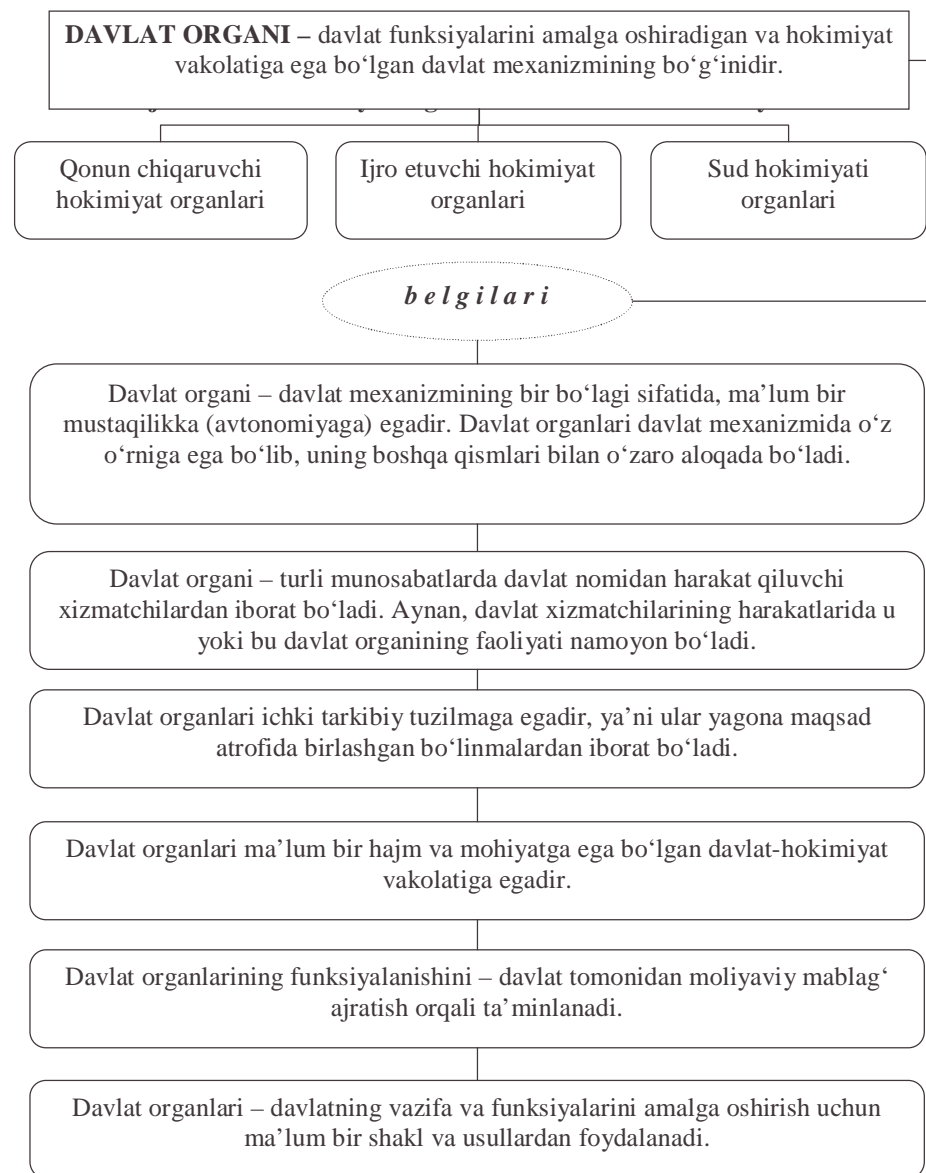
**DAVLAT ORGANI –** davlat funksiyalarini amalga oshiradigan va hokimiyat vakolatiga ega bo‘lgan davlat mexanizmining bo‘g‘inidir.

Qonun chiqaruvchi hokimiyat organlari

Ijro etuvchi hokimiyat organlari

Sud hokimiyati organlari

*b e l g i l a r i*

Davlat organi – davlat mexanizmining bir bo‘lagi sifatida, ma’lum bir mustaqilikka (avtonomiyaga) egadir. Davlat organlari davlat mexanizmida o‘z o‘rniga ega bo‘lib, uning boshqa qismlari bilan o‘zaro aloqada bo‘ladi.

Davlat organi – turli munosabatlarda davlat nomidan harakat qiluvchi xizmatchilardan iborat bo‘ladi. Aynan, davlat xizmatchilarining harakatlarida u yoki bu davlat organining faoliyati namoyon bo‘ladi.

Davlat organlari ichki tarkibiy tuzilmaga egadir, ya’ni ular yagona maqsad atrofida birlashgan bo‘linmalardan iborat bo‘ladi.

Davlat organlari ma’lum bir hajm va mohiyatga ega bo‘lgan davlat-hokimiyat vakolatiga egadir.

Davlat organlarining funksiyalanishini – davlat tomonidan moliyaviy mablag‘ ajratish orqali ta’minlanadi.

Davlat organlari – davlatning vazifa va funksiyalarini amalga oshirish uchun ma’lum bir shakl va usullardan foydalanadi.